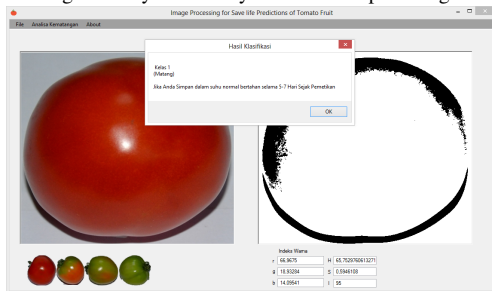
Image Processing for Save life Predictions of Tomato Fruit

File Analisa Kematangan About

Hasil Klasifikasi

Kelas 1
(Matang)

Jika Anda Simpan dalam suhu normal bertahan selama 5-7 Hari Sejak Pemetikan

OK

Indeks Warna

r 66,9675
g 18,93294
b 14,09541

H 65,7520760613271
S 0,5946108
I 55